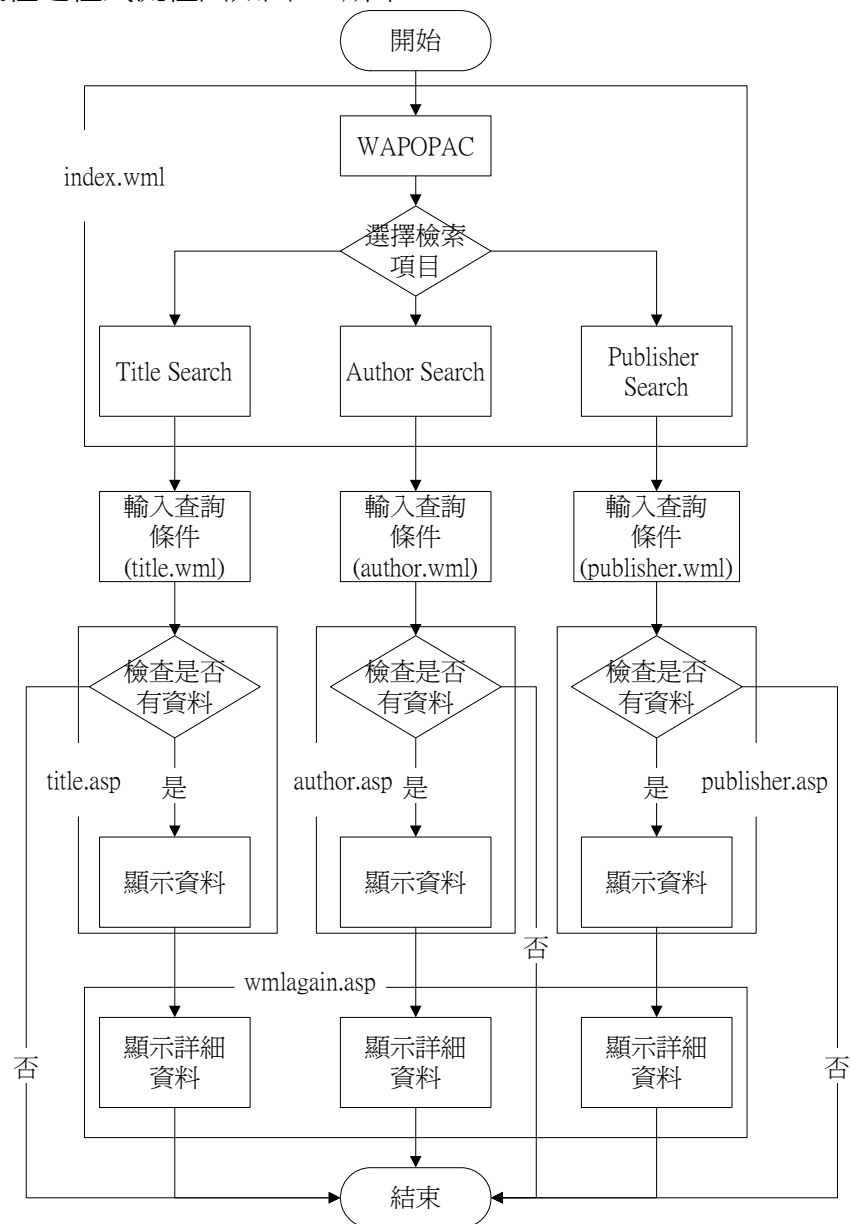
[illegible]

開始

index.wml

WAPOPAC

選擇檢索項目

Title Search

Author Search

Publisher Search

輸入查詢條件 (title.wml)

輸入查詢條件 (author.wml)

輸入查詢條件 (publisher.wml)

檢查是否有資料

檢查是否有資料

檢查是否有資料

title.asp

是

author.asp

是

是

publisher.asp

顯示資料

顯示資料

顯示資料

否

wmlagain.asp

否

顯示詳細資料

顯示詳細資料

顯示詳細資料

否

結束